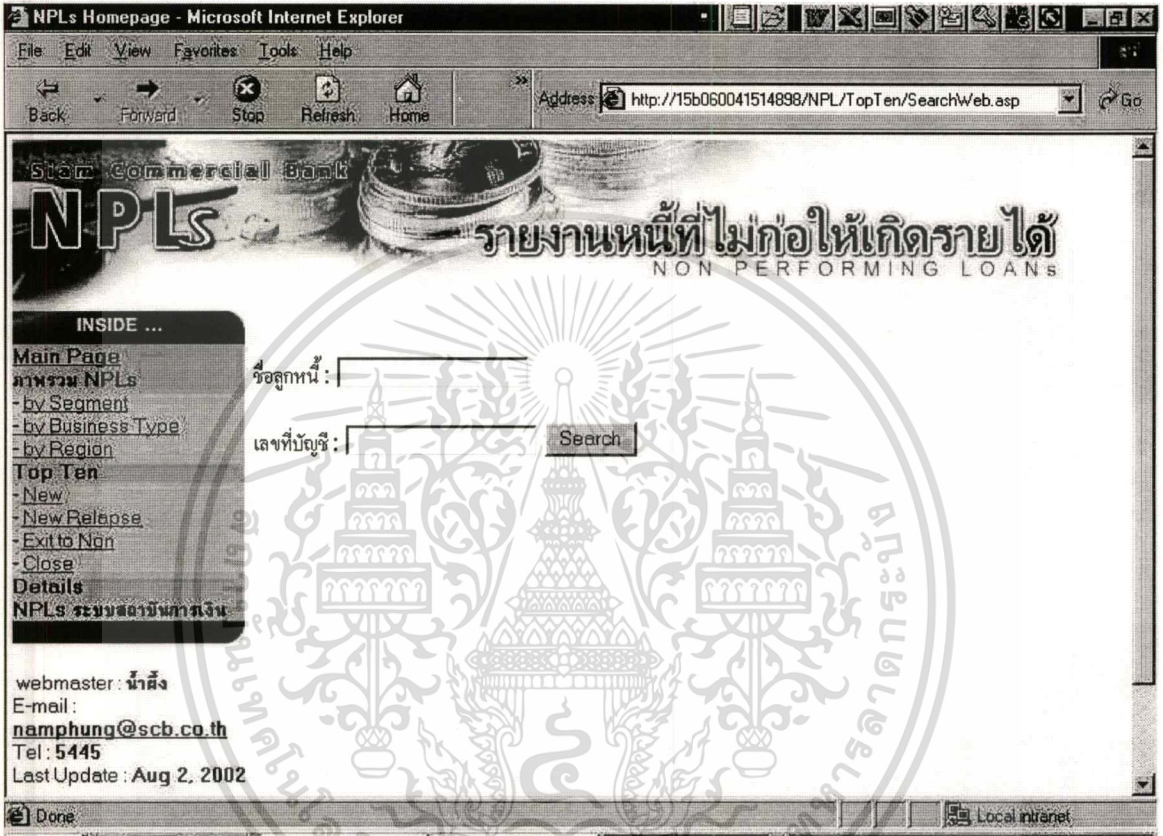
NPLs Homepage - Microsoft Internet Explorer

File Edit View Favorites Tools Help

Back Forward Stop Refresh Home

Address http://15b060041514898/NPL/TopTen/SearchWeb.asp Go

Siam Commercial Bank

NPLs

รายงานหนี้ที่ไม่ก่อให้เกิดรายได้
NON PERFORMING LOANs

INSIDE ...

Main Page
ภาพรวม NPLs
-by Segment
-by Business Type
-by Region
Top Ten
-New
-New Relapse
-Exit to Non
-Close
Details
NPLs ระบบสถาบันการเงิน

ชื่อลูกหนี้ :

เลขที่บัญชี :

Search

webmaster : น้ำผึ้ง
E-mail :
namphung@scb.co.th
Tel : 5445
Last Update : Aug 2, 2002

Done

Local intranet